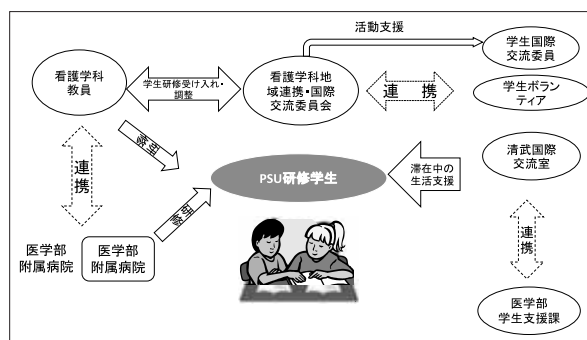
活動支援

学生国際交流委員

看護学科教員

学生研修受け入れ・調整

看護学科地域連携・国際交流委員会

連　携

学生ボランティア

教育

連携

PSU研修学生

滞在中の生活支援

清武国際交流室

教育

連携

医学部附属病院

医学部附属病院

医学部学生支援課